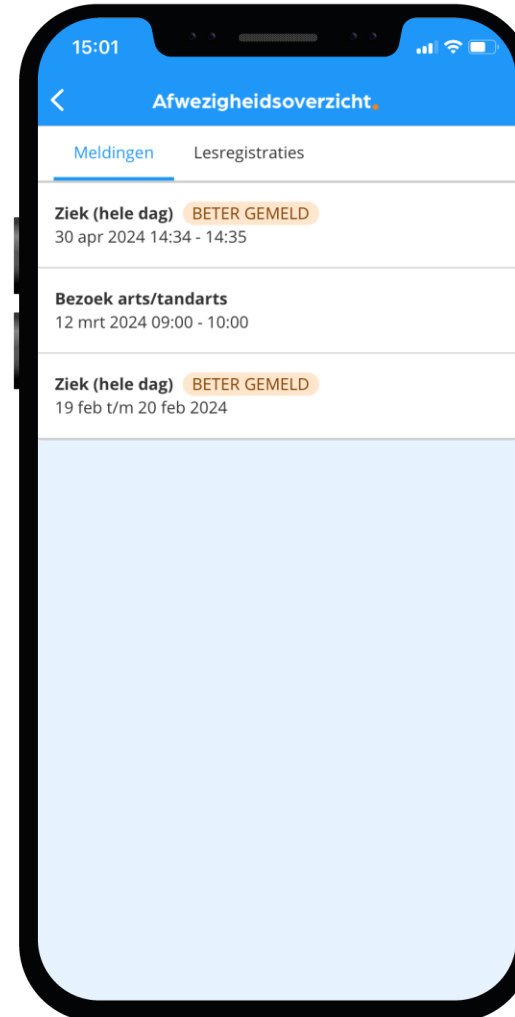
15:01

Afwezigheidsoverzicht.

Meldingen Lesregistraties

Ziek (hele dag) BETER GEMELD
30 apr 2024 14:34 - 14:35

Bezoek arts/tandarts
12 mrt 2024 09:00 - 10:00

Ziek (hele dag) BETER GEMELD
19 feb t/m 20 feb 2024